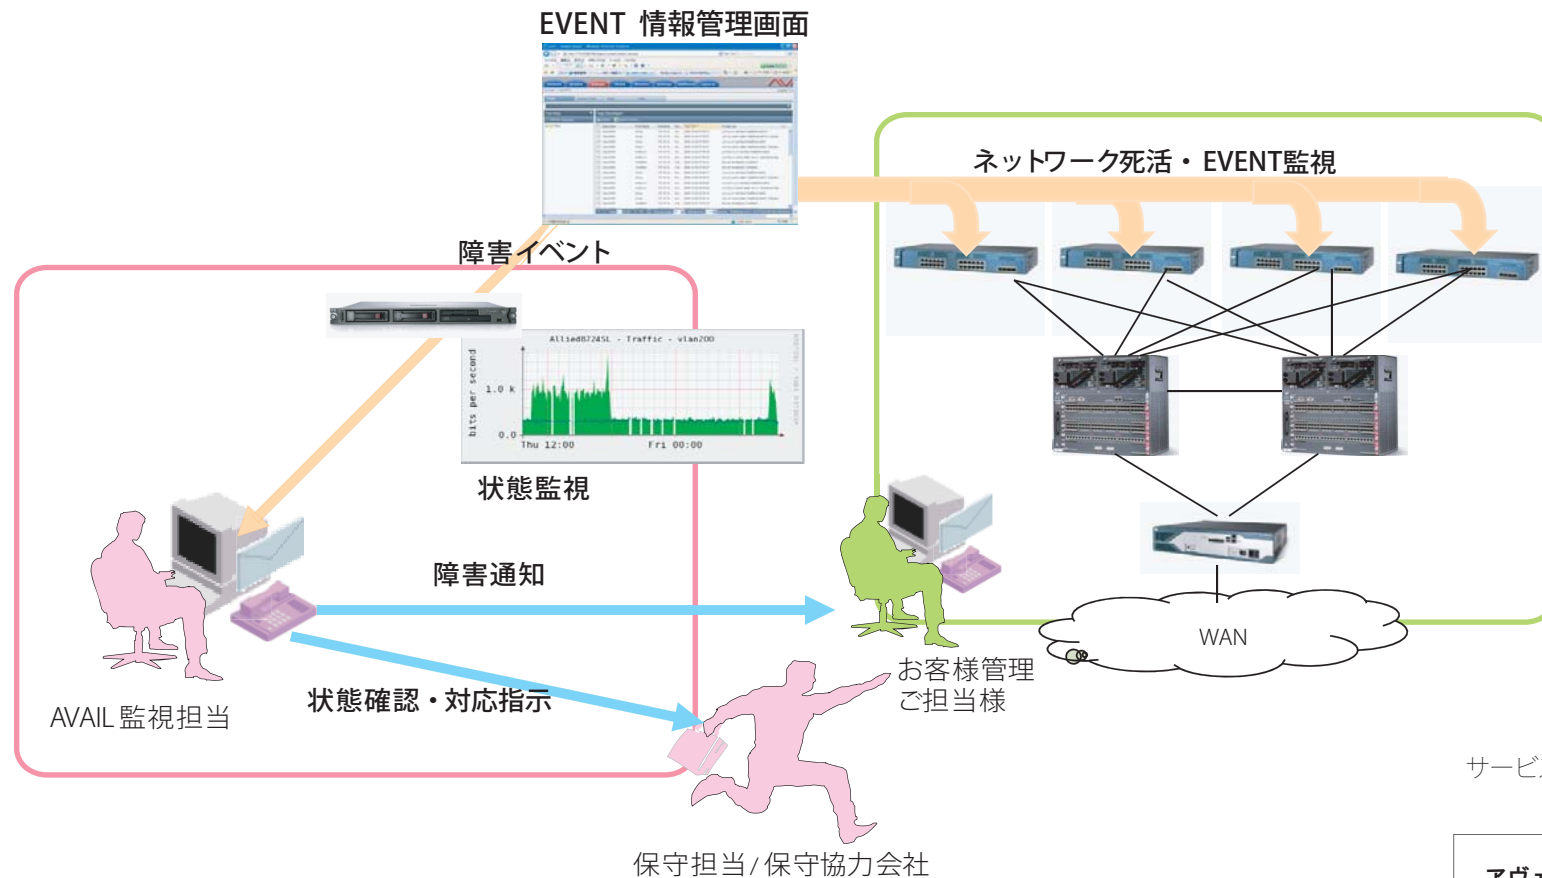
EVENT 情報管理画面

ネットワーク死活・EVENT監視

障害イベント

AlliedB7245L - Traffic - vlan200

bits per second

1.0 k

0.0

Thu 12:00

Fri 00:00

状態監視

障害通知

状態確認・対応指示

AVAIL 監視担当

お客様管理
ご担当様

WAN

保守担当/保守協力会社

サービ